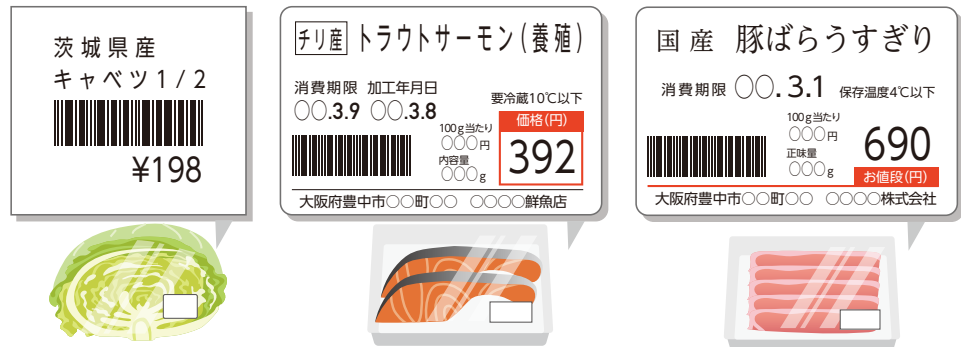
茨城県産
キャベツ1/2
¥198

チリ産 トラウトサーモン(養殖)
消費期限 加工年月日
○○.3.9 ○○.3.8
要冷蔵10℃以下
100g当たり
○○○円
価格(円)
内容量
○○○g
392
大阪府豊中市○○町○○ ○○○○鮮魚店

国産 豚ばらうすぎり
消費期限 ○○. 3.1 保存温度4℃以下
100g当たり
○○○円
正味量
○○○g
690
お値段(円)
大阪府豊中市○○町○○ ○○○○株式会社